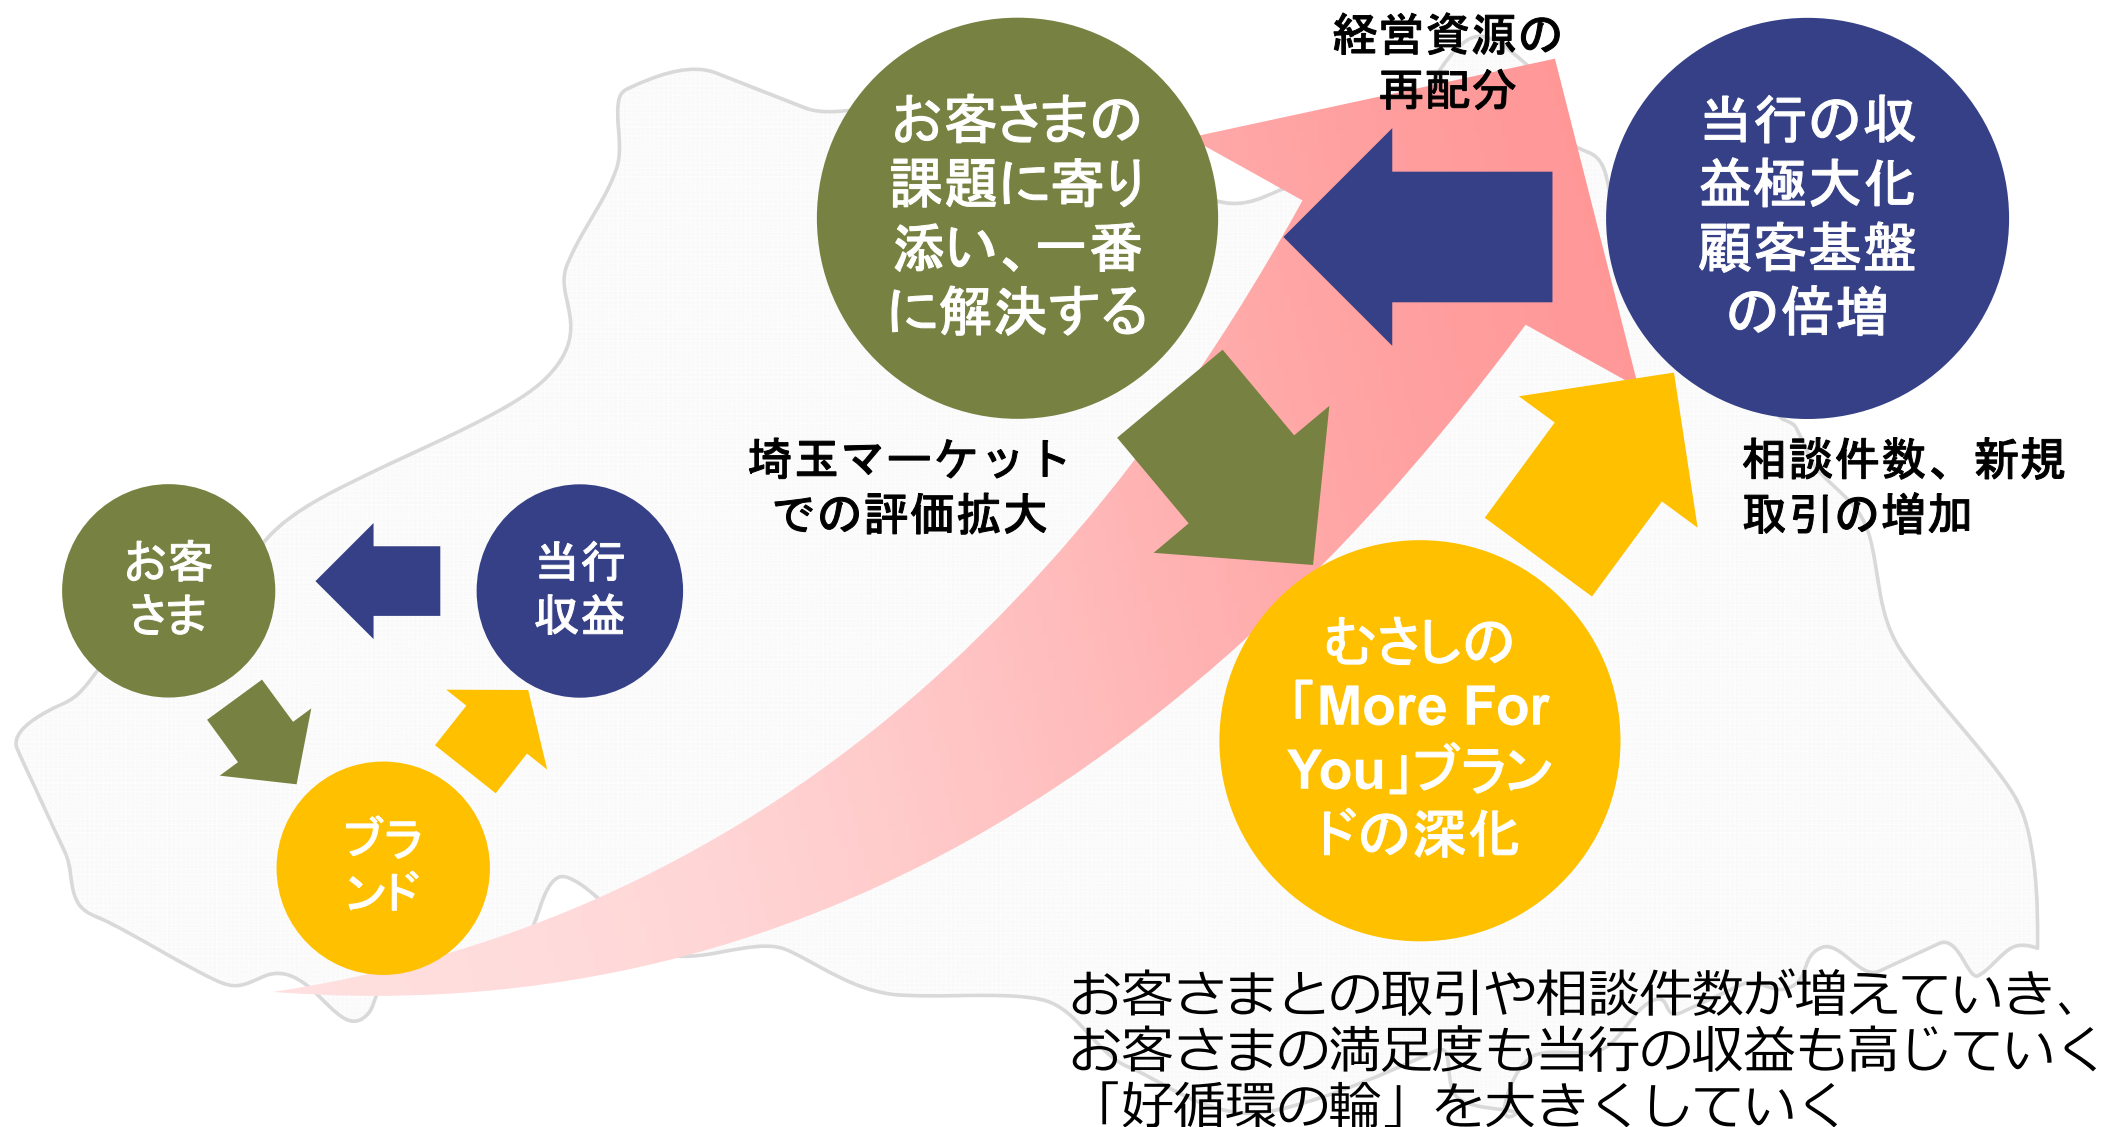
経営資源の再配分

お客さまの課題に寄り添い、一番に解決する

当行の収益極大化顧客基盤の倍増

埼玉マーケットでの評価拡大

相談件数、新規取引の増加

お客さま

当行収益

ブランド

むさしの「More For You」ブランドの深化

お客さまとの取引や相談件数が増えていき、お客さまの満足度も当行の収益も高じていく「好循環の輪」を大きくしていく